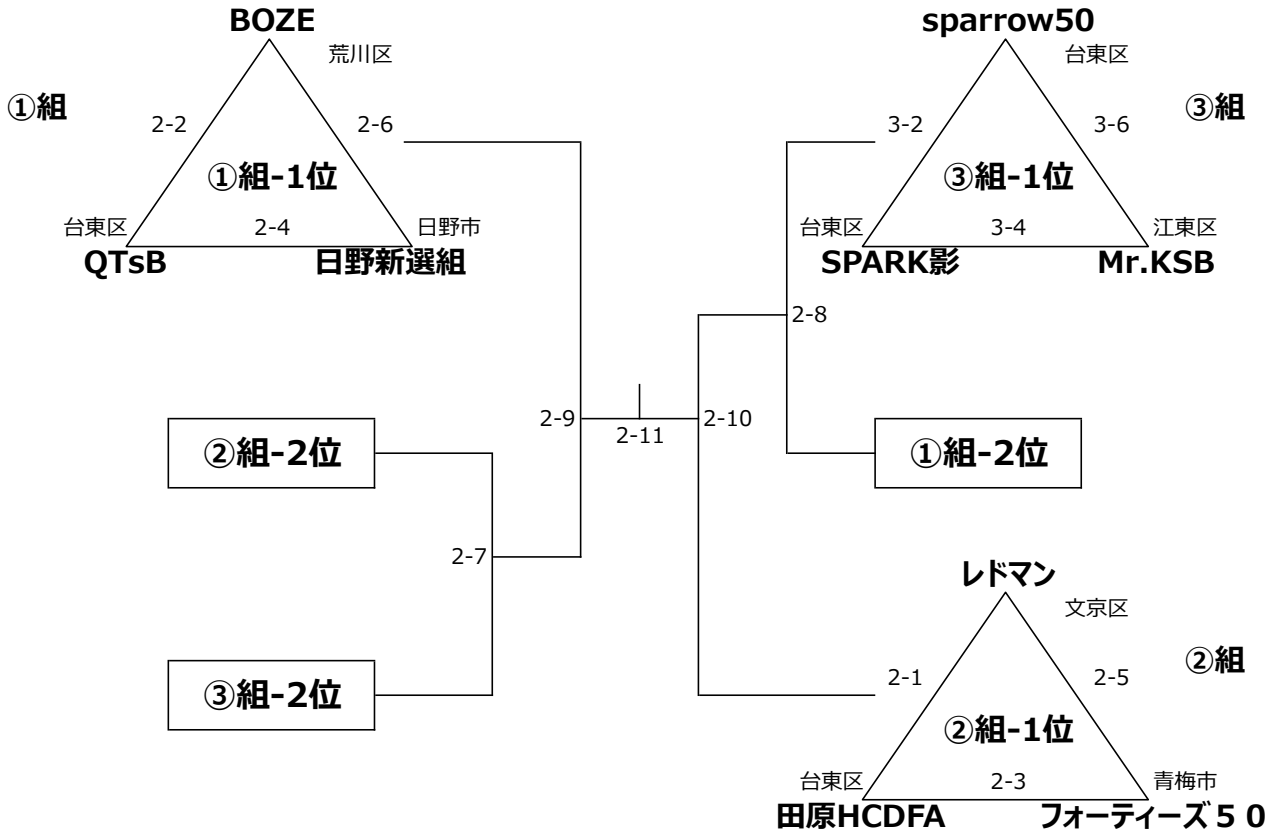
①組

BOZE
荒川区
2-2
2-6
①組-1位
台東区
2-4
日野市
QTsB
日野新選組

sparrow50
台東区
③組
3-2
3-6
③組-1位
台東区
3-4
江東区
SPARK影
Mr.KSB

2-8

2-9
2-11
2-10

②組-2位
①組-2位

2-7

レドマン
文京区
②組

③組-2位

2-1
2-5
②組-1位
台東区
2-3
青梅市
田原HCDFA
フォーティーズ５０